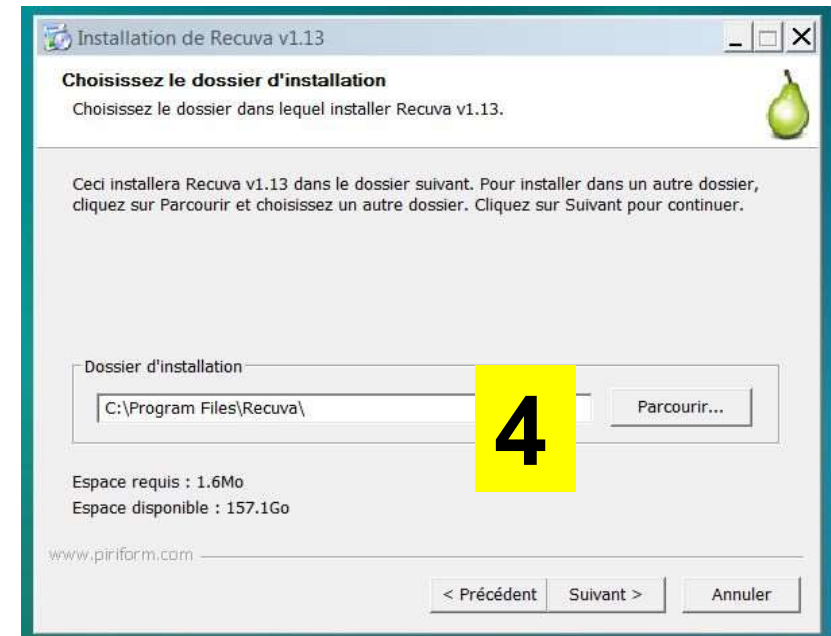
Installation de Recuva v1.13

Choisissez le dossier d'installation

Choisissez le dossier dans lequel installer Recuva v1.13.

Ceci installera Recuva v1.13 dans le dossier suivant. Pour installer dans un autre dossier, cliquez sur Parcourir et choisissez un autre dossier. Cliquez sur Suivant pour continuer.

Dossier d'installation

C:\Program Files\Recuva\

4

Parcourir...

Espace requis : 1.6Mo

Espace disponible : 157.1Go

www.piriform.com

< Précédent

Suivant >

Annuler